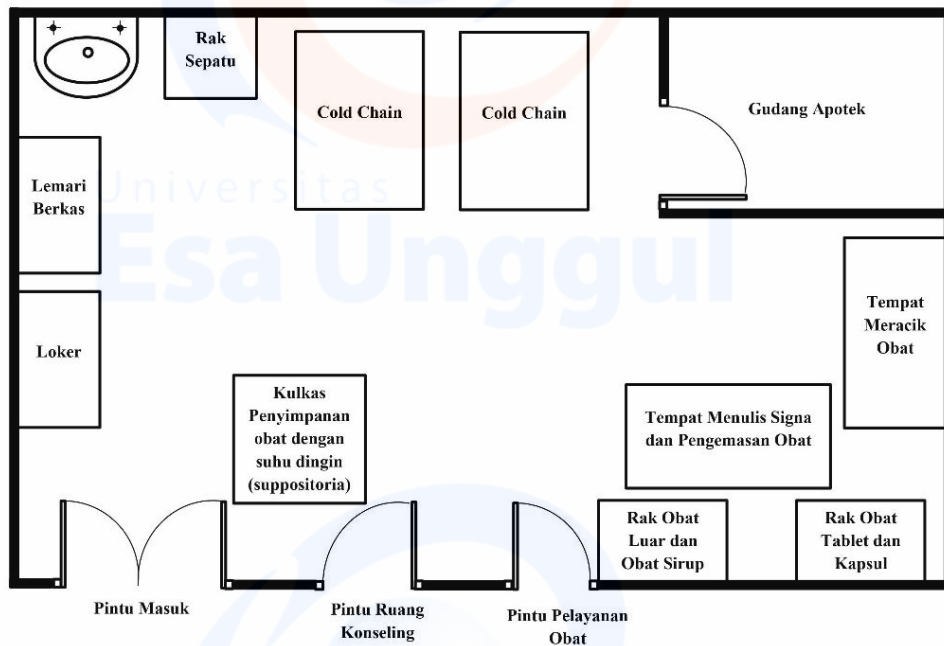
Rak Sepatu

Cold Chain

Cold Chain

Gudang Apotek

Universitas Esa Unggul

Lemari Berkas

Loker

Tempat Meracik Obat

Kulkas Penyimpanan obat dengan suhu dingin (suppositoria)

Tempat Menulis Signa dan Pengemasan Obat

Rak Obat Luar dan Obat Sirup

Rak Obat Tablet dan Kapsul

Pintu Masuk

Pintu Ruang Konseling

Pintu Pelayanan Obat